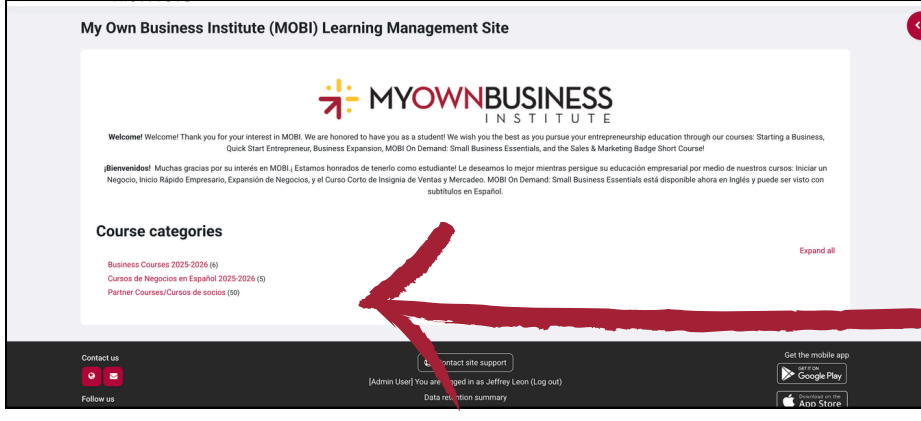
My Own Business Institute (MOBI) Learning Management Site

MYOWNBUSINESS INSTITUTE

**Welcome!** Welcome! Thank you for your interest in MOBI. We are honored to have you as a student! We wish you the best as you pursue your entrepreneurship education through our courses: Starting a Business, Quick Start Entrepreneur, Business Expansion, MOBI On Demand: Small Business Essentials, and the Sales & Marketing Badge Short Course!

**¡Bienvenidos!** Muchas gracias por su interés en MOBI.¡ Estamos honrados de tenerlo como estudiante! Le deseamos lo mejor mientras persigue su educación empresarial por medio de nuestros cursos: Iniciar un Negocio, Inicio Rápido Empresario, Expansión de Negocios, y el Curso Corto de Insignia de Ventas y Mercadeo. MOBI On Demand: Small Business Essentials está disponible ahora en Inglés y puede ser visto con subtítulos en Español.

Course categories

Expand all

Business Courses 2025-2026 (6)
Cursos de Negocios en Español 2025-2026 (5)
Partner Courses/Cursos de socios (50)

Contact us

Follow us

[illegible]ontact site support

[Admin User] You are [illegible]ged in as Jeffrey Leon (Log out)

Data ret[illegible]ion summary

Get the mobile app

GET IT ON Google Play

Download on the App Store